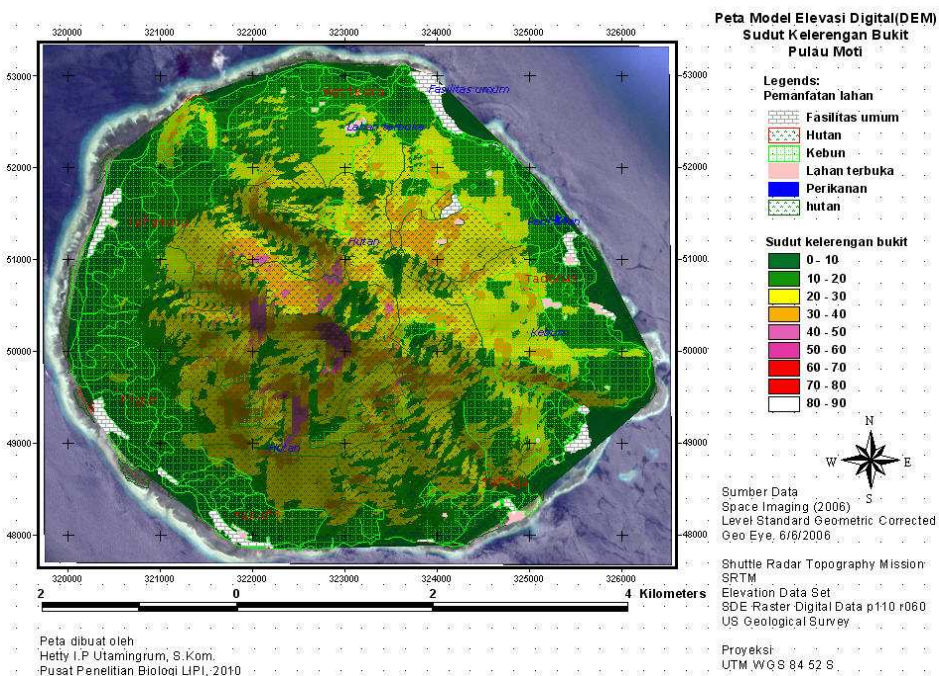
Peta Model Elevasi Digital(DEM)
Sudut Kelerengan Bukit
Pulau Moti

320000 321000 322000 323000 324000 325000 326000

53000
52000
51000
50000
49000
48000

Fasilitas umum
Lahan terbuka
Hutan
Kebun
Hutan

Legends:
Pemanfatan lahan
Fasilitas umum
Hutan
Kebun
Lahan terbuka
Perikanan
hutan

Sudut kelerengan bukit
0 - 10
10 - 20
20 - 30
30 - 40
40 - 50
50 - 60
60 - 70
70 - 80
80 - 90

N
W E
S

320000 321000 322000 323000 324000 325000 326000

2 0 2 4 Kilometers

Sumber Data
Space Imaging (2006)
Level Standard Geometric Corrected
Geo Eye, 6/6/2006

Shuttle Radar Topography Mission
SRTM
Elevation Data Set
SDE Raster Digital Data p110 r060
US Geological Survey

Peta dibuat oleh
Hetty I.P Utamingrum, S.Kom.
Pusat Penelitian Biologi LIPI, 2010

Proyeksi
UTM WGS 84 52 S